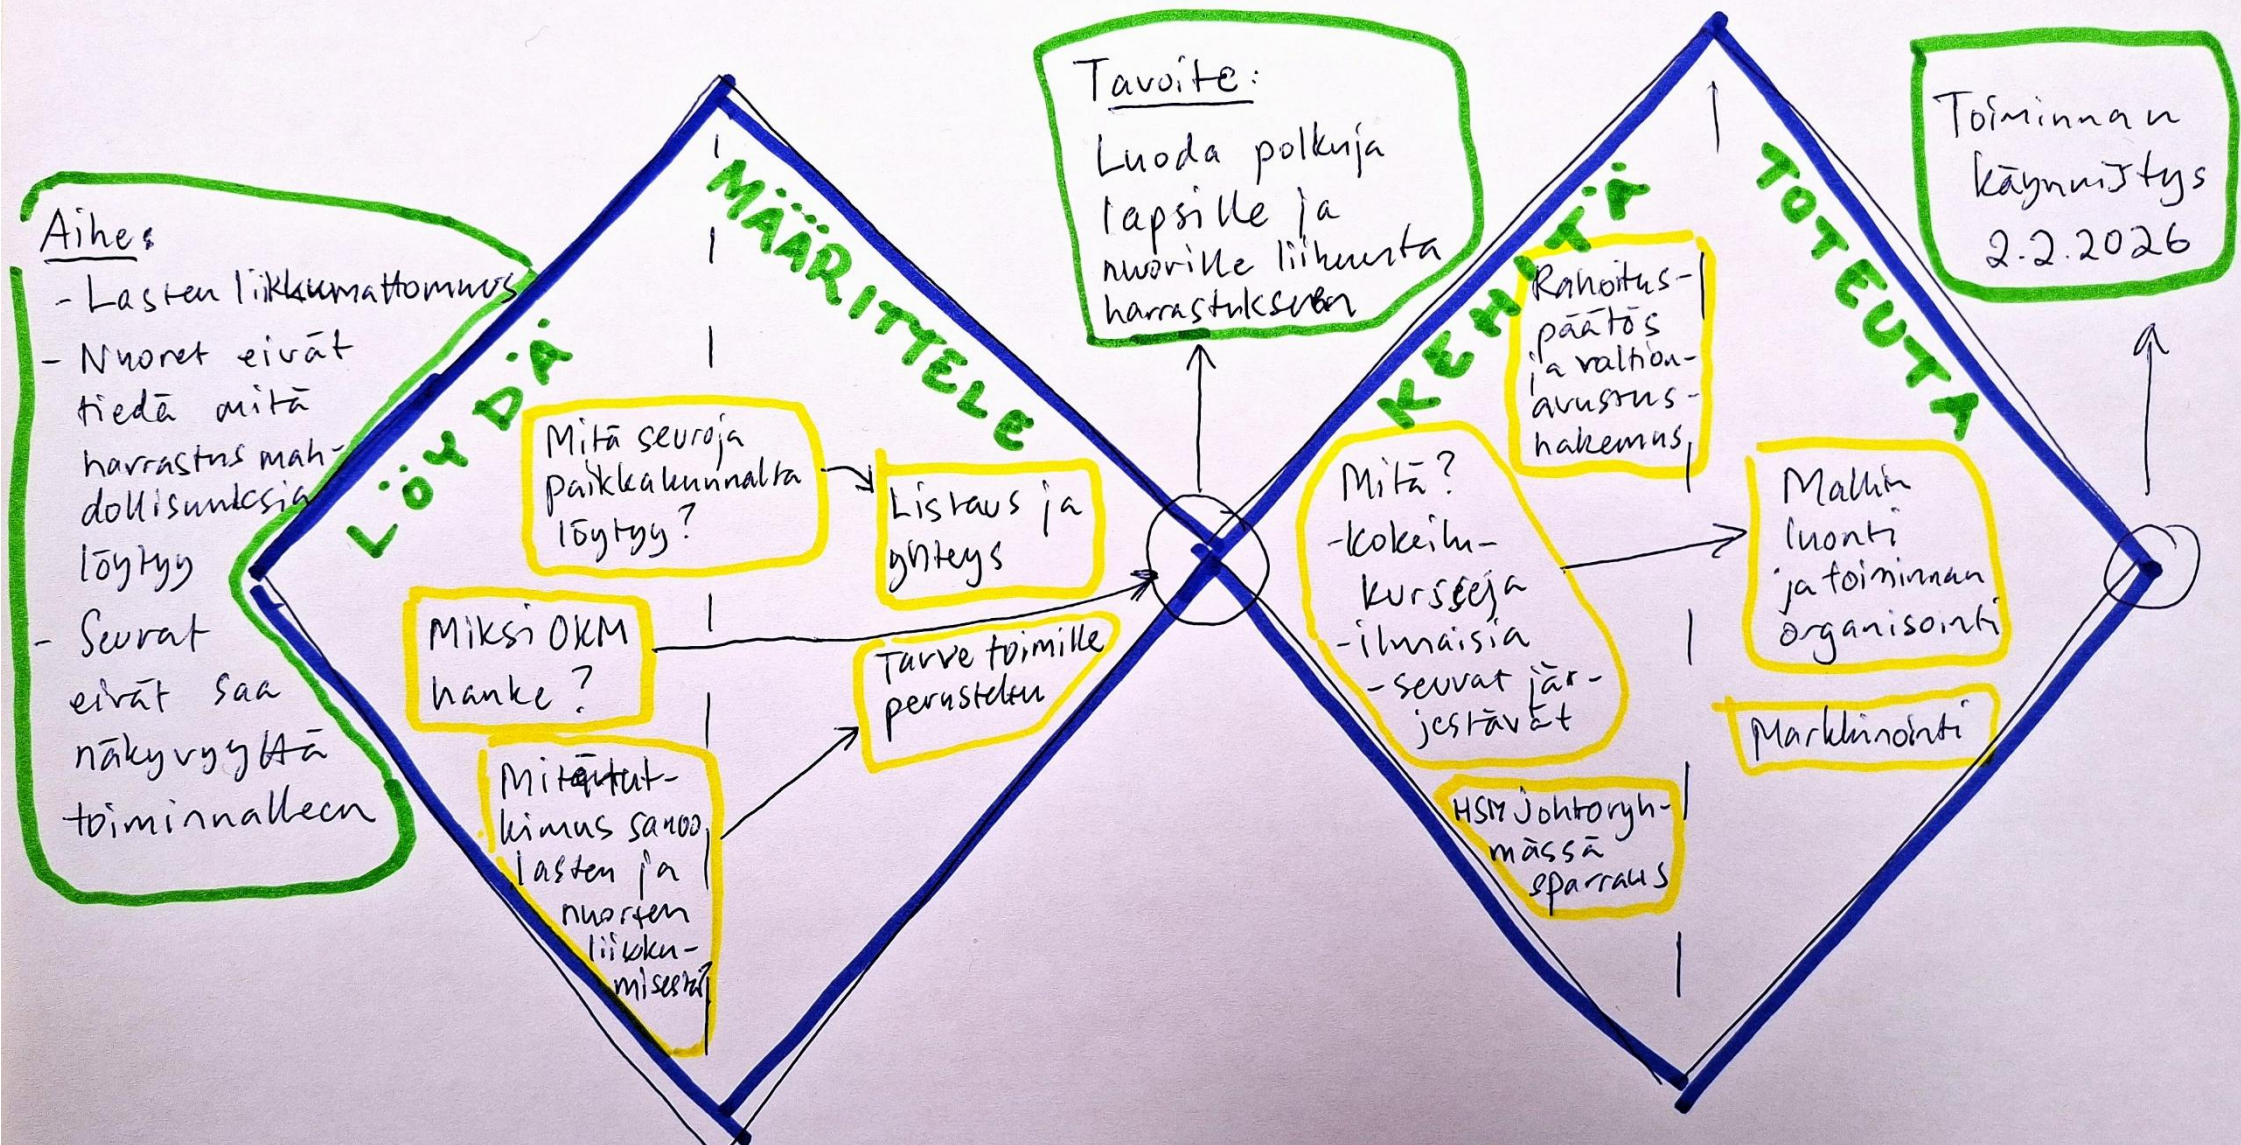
Aihe:
- Lasten liikkumattomuus
- Nuoret eivät tiedä mitä harrastusmahdollisuuksia löytyy
- Seurat eivät saa näkyvyyttä toiminnalleen

LÖYDÄ

MÄÄRITTELE

Mitä seuroja paikkakunnalta löytyy?

Listaus ja yhteys

Miksi OKM hanke?

Tarve toimille perusteltu

Mitä tutkimus sanoo lasten ja nuorten liikkumisesta?

Tavoite:
Luoda polkuja lapsille ja nuorille liikunta harrastuksen

KEHITÄ

TOTEUTA

Rahoituspäätös ja valtionavustushakemus

Mitä?
- kokeilukursseja
- ilmaisia
- seurat järjestävät

HSM Johtoryhmässä sparraus

Mallin luonti ja toiminnan organisointi

Markkinointi

Toiminnan käynnistys 2.2.2026